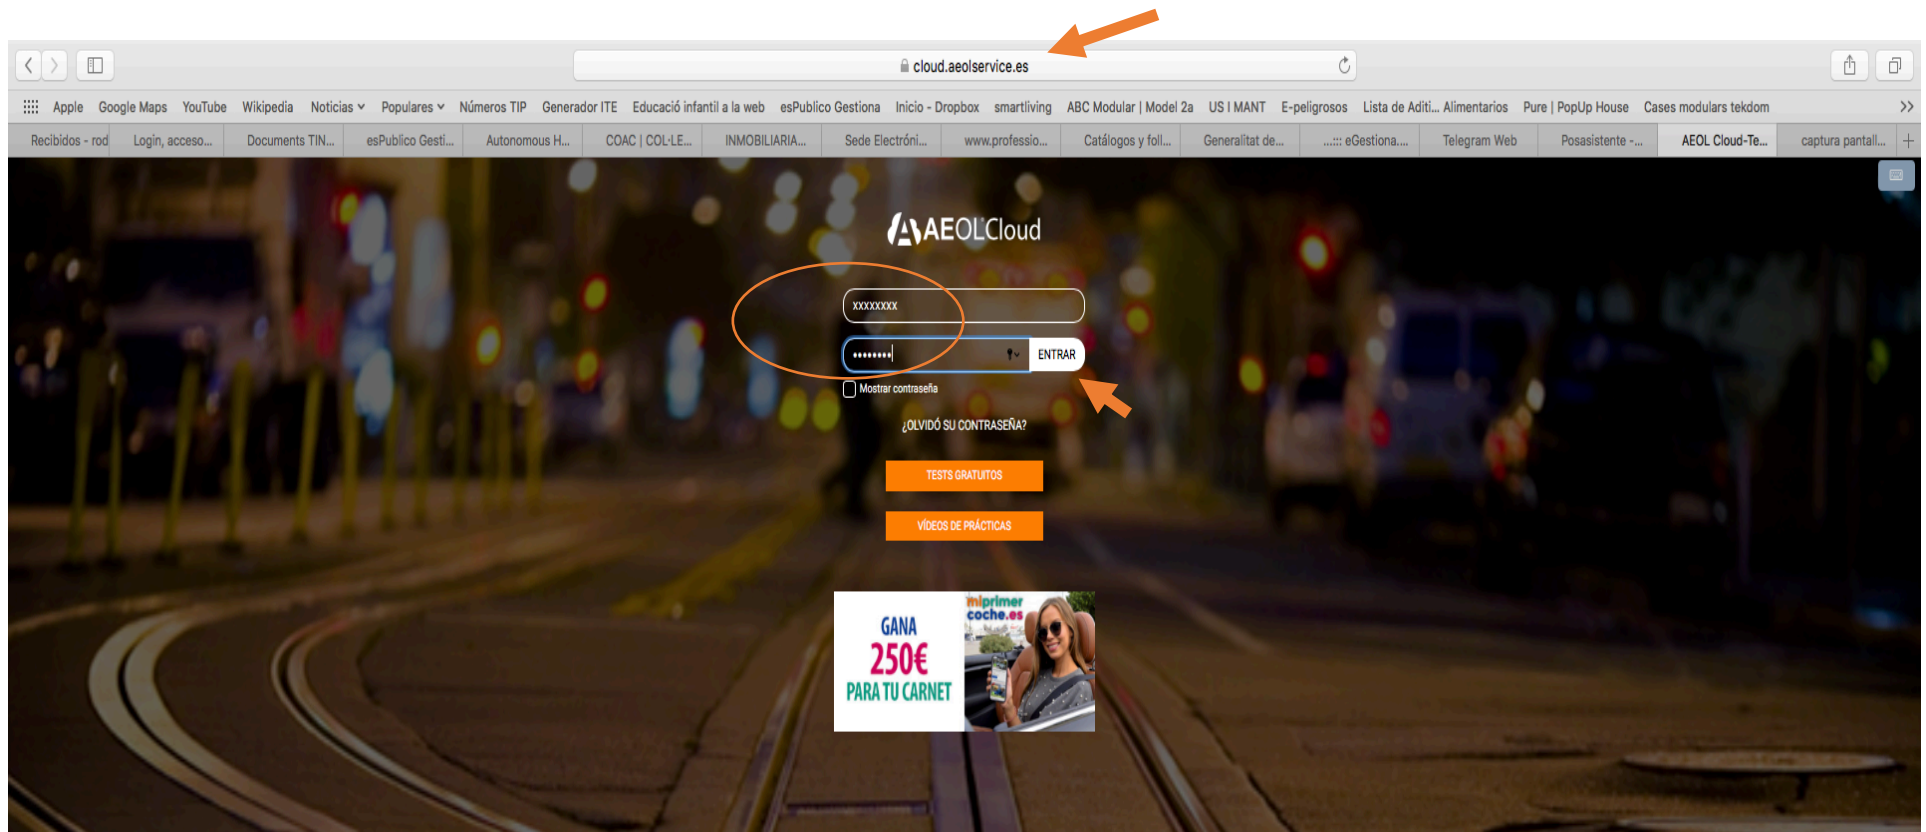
cloud.aeolservice.es

Apple Google Maps YouTube Wikipedia Noticias Populares Números TIP Generador ITE Educació infantil a la web esPublico Gestiona Inicio - Dropbox smartliving ABC Modular | Model 2a US I MANT E-peligrosos Lista de Aditi... Alimentarios Pure | PopUp House Cases modulars tekdom

Recibidos - rod Login, acceso... Documents TIN... esPublico Gesti... Autonomous H... COAC | COL·LE... INMOBILIARIA... Sede Electróni... www.professio... Catálogos y foll... Generalitat de... .::: eGestiona... Telegram Web Posasistente -... AEOL Cloud-Te... captura pantall...

AEOLCloud

xxxxxxxx

••••••••

ENTRAR

Mostrar contraseña

¿OLVIDÓ SU CONTRASEÑA?

TESTS GRATUITOS

VÍDEOS DE PRÁCTICAS

GANA 250€ PARA TU CARNET

miprimer coche.es